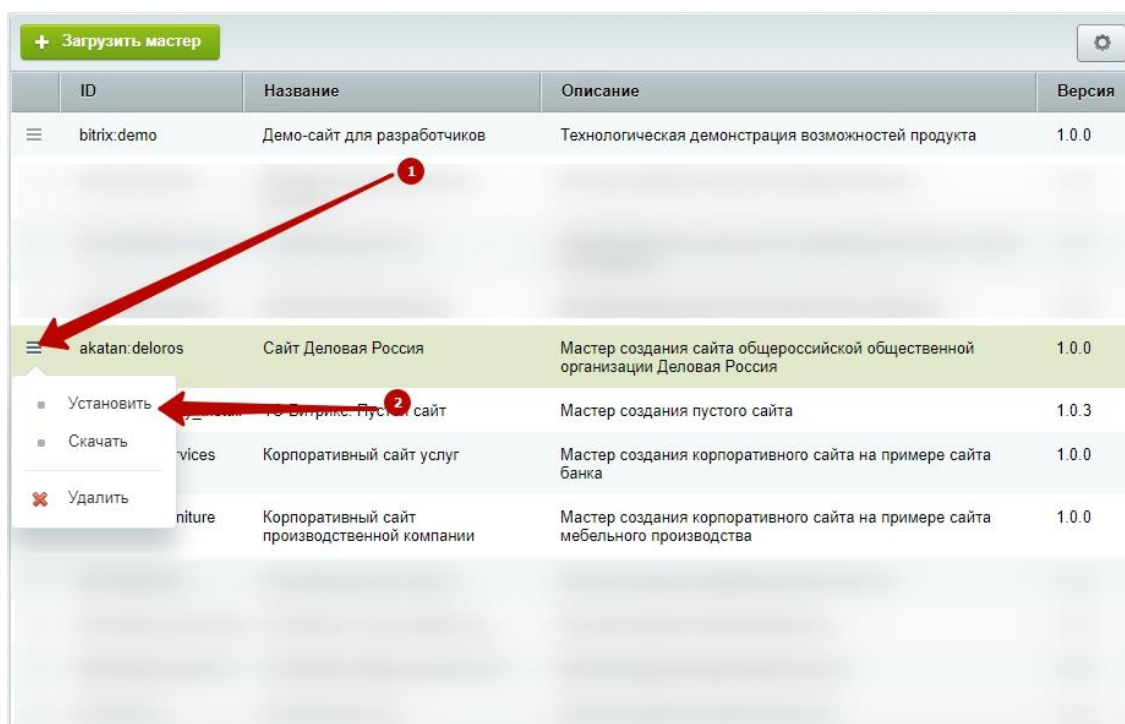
+ Загрузить мастер

| | ID | Название | Описание | Версия |
|---|---|---|---|---|
| | bitrix:demo | Демо-сайт для разработчиков | Технологическая демонстрация возможностей продукта | 1.0.0 |
| | akatan:deloros | Сайт Деловая Россия | Мастер создания сайта общероссийской общественной организации Деловая Россия | 1.0.0 |
| | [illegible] | 1С-Битрикс: Пуст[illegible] сайт | Мастер создания пустого сайта | 1.0.3 |
| | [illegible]vices | Корпоративный сайт услуг | Мастер создания корпоративного сайта на примере сайта банка | 1.0.0 |
| | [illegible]niture | Корпоративный сайт производственной компании | Мастер создания корпоративного сайта на примере сайта мебельного производства | 1.0.0 |

1

2

Установить
Скачать
Удалить